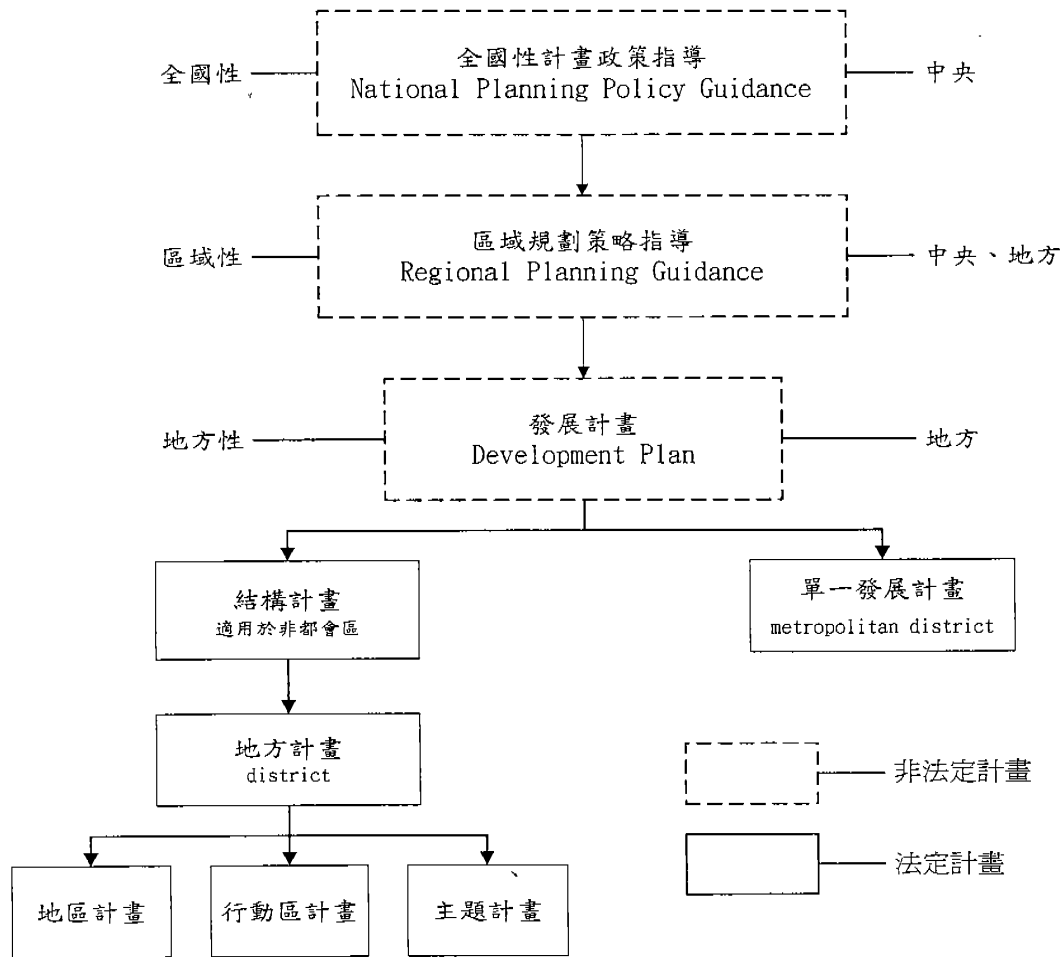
全國性

全國性計畫政策指導
National Planning Policy Guidance

中央

區域性

區域規劃策略指導
Regional Planning Guidance

中央、地方

地方性

發展計畫
Development Plan

地方

結構計畫
適用於非都會區

單一發展計畫
metropolitan district

地方計畫
district

非法定計畫

法定計畫

地區計畫

行動區計畫

主題計畫